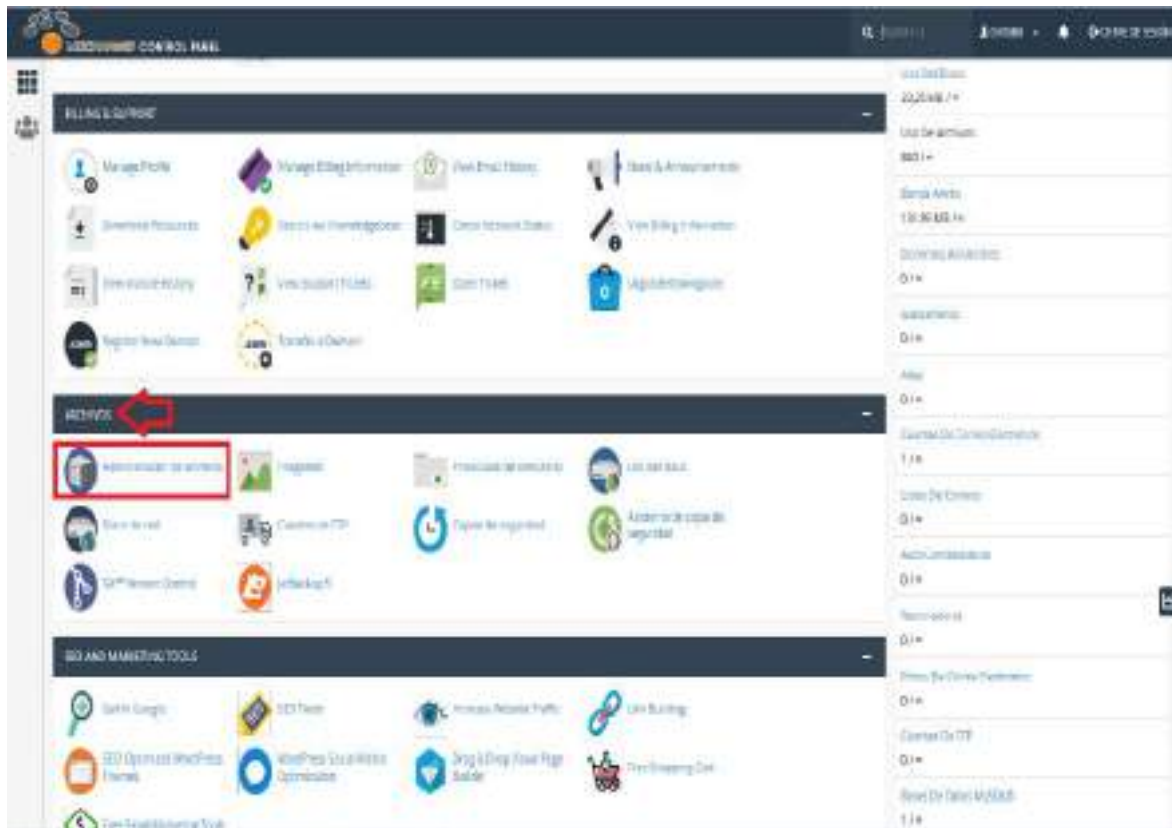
CONTROL PANEL

BILLING & SUPPORT

Manage Profile

Manage Billing Information

View Email History

News & Announcements

Download Resources

Search our Knowledgebase

Check Network Status

View Billing Information

View Invoice History

View Support Tickets

Open Ticket

Upgrade/Downgrade

Register New Domain

Transfer a Domain

ARCHIVOS

Administrador de archivos

Imágenes

Privacidad del directorio

Uso del disco

Disco de red

Cuentas de FTP

Copias de seguridad

Asistente de copia de seguridad

Git™ Version Control

JetBackup 5

SEO AND MARKETING TOOLS

Get in Google

SEO Tools

Increase Website Traffic

Link Building

SEO Optimized WordPress Themes

WordPress SEO & Website Optimization

Drag & Drop Sitebuilder

Free Shopping Cart

Uso Del Disco
22,23 MB / ∞

Uso De ancho
840 / ∞

Banda Ancha
131,95 MB / ∞

Dominios Adicionales
0 / ∞

Subdominios
0 / ∞

Alias
0 / ∞

Cuentas De Correo Electrónico
1 / ∞

Listas De Correo
0 / ∞

Auto Contestadores
0 / ∞

Reenviadores
0 / ∞

Filtros De Correo Electrónico
0 / ∞

Cuentas De FTP
0 / ∞

Bases De Datos MySQL®
1 / ∞